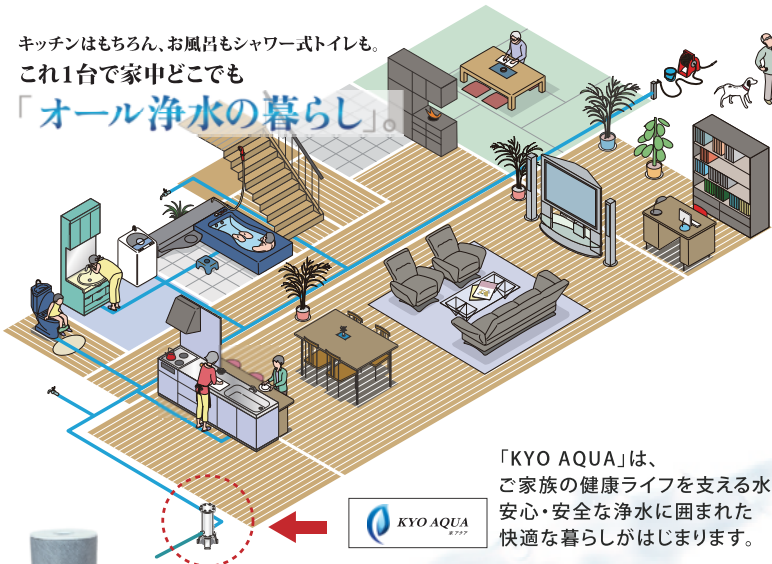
キッチンはもちろん、お風呂もシャワー式トイレも。
これ1台で家中どこでも
「オール浄水の暮らし」。

「KYO AQUA」は、
ご家族の健康ライフを支える水
安心・安全な浄水に囲まれた
快適な暮らしがはじまります。

KYO AQUA
京アクア